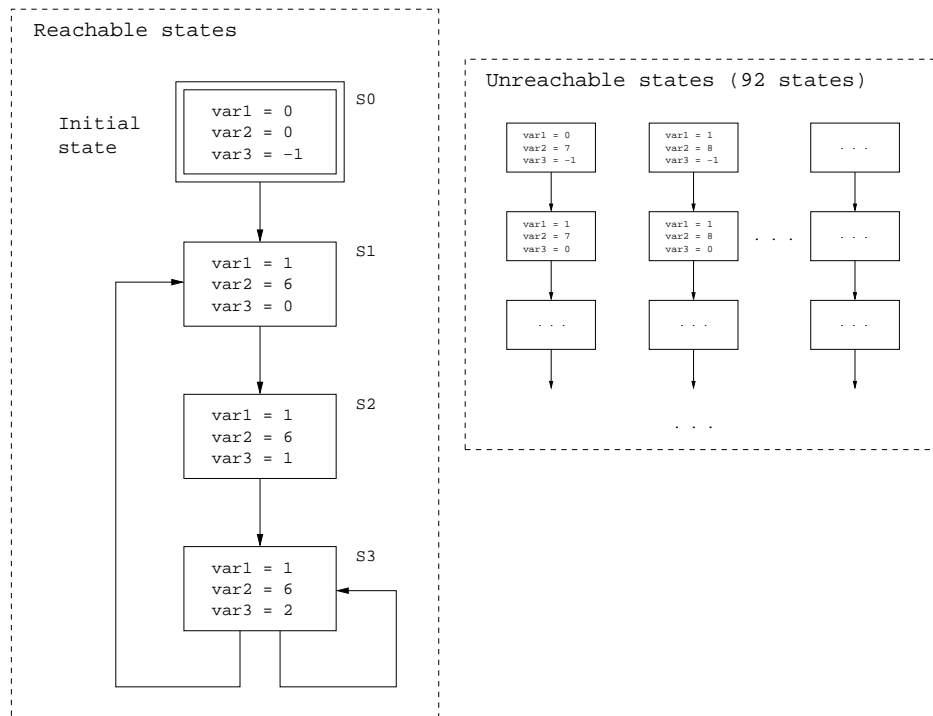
Reachable states

Initial state

S0
var1 = 0
var2 = 0
var3 = −1

S1
var1 = 1
var2 = 6
var3 = 0

S2
var1 = 1
var2 = 6
var3 = 1

S3
var1 = 1
var2 = 6
var3 = 2

Unreachable states (92 states)

var1 = 0
var2 = 7
var3 = −1

var1 = 1
var2 = 8
var3 = −1

. . .

var1 = 1
var2 = 7
var3 = 0

var1 = 1
var2 = 8
var3 = 0

. . .

. . .

. . .

. . .

. . .

. . .